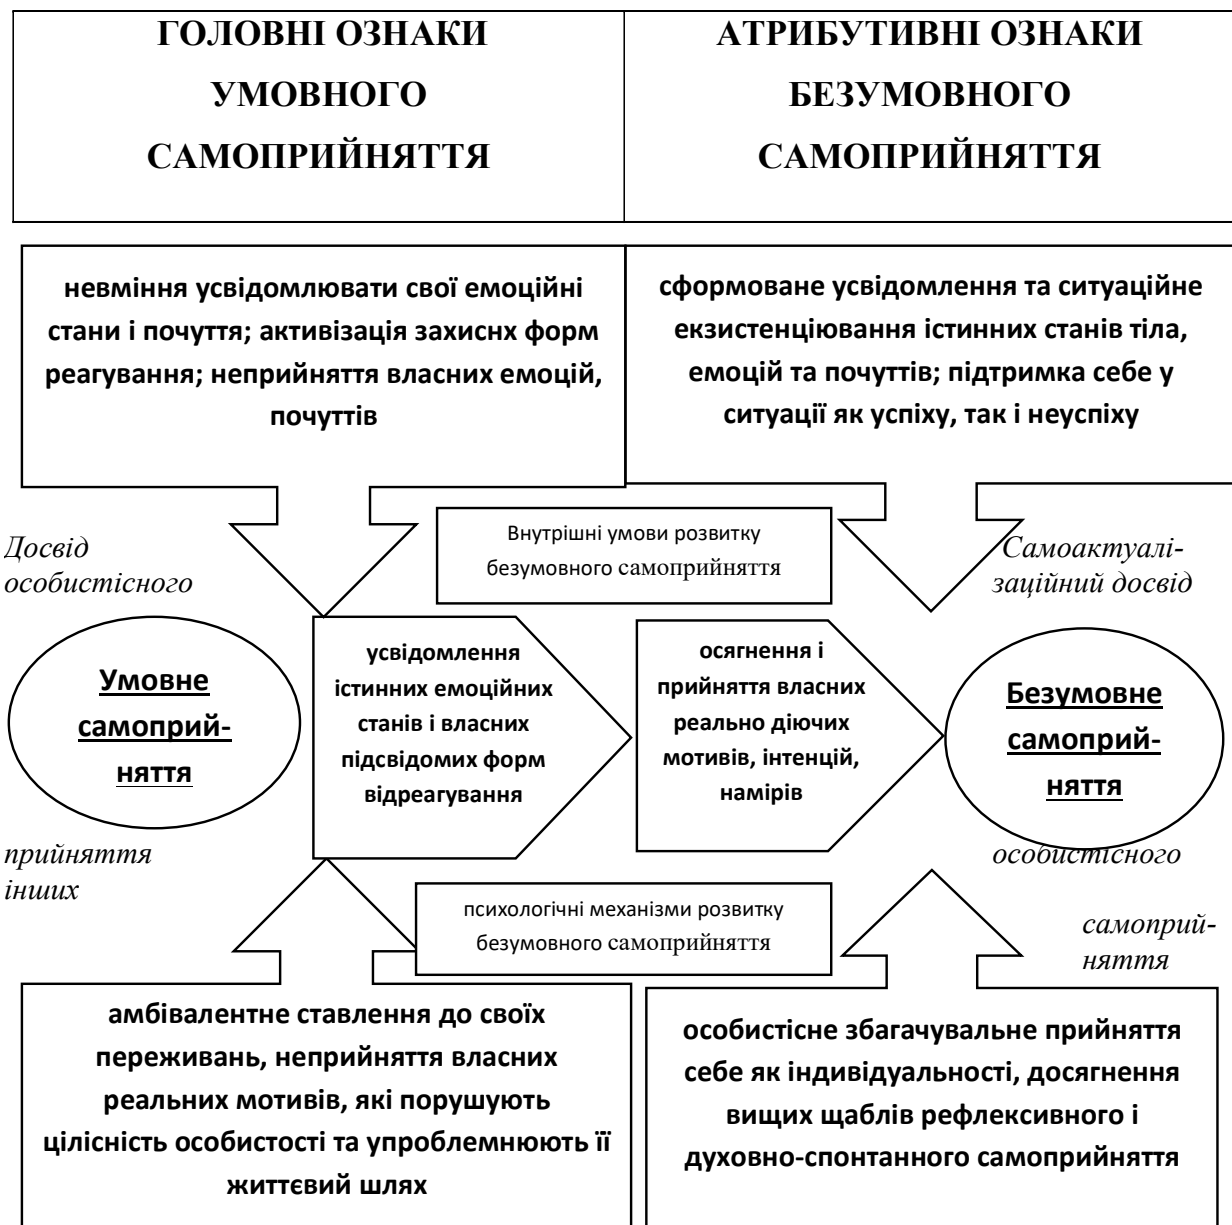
| ГОЛОВНІ ОЗНАКИ УМОВНОГО САМОПРИЙНЯТТЯ | АТРИБУТИВНІ ОЗНАКИ БЕЗУМОВНОГО САМОПРИЙНЯТТЯ |
|---|---|

невміння усвідомлювати свої емоційні стани і почуття; активізація захисних форм реагування; неприйняття власних емоцій, почуттів

сформоване усвідомлення та ситуаційне екзистенціювання істинних станів тіла, емоцій та почуттів; підтримка себе у ситуації як успіху, так і неуспіху

Внутрішні умови розвитку безумовного самоприйняття

Досвід особистісного

Самоактуалізаційний досвід

Умовне самоприйняття

усвідомлення істинних емоційних станів і власних підсвідомих форм відреагування

осягнення і прийняття власних реально діючих мотивів, інтенцій, намірів

Безумовне самоприйняття

прийняття інших

особистісного

психологічні механізми розвитку безумовного самоприйняття

самоприйняття

амбівалентне ставлення до своїх переживань, неприйняття власних реальних мотивів, які порушують цілісність особистості та упроблемнюють її життєвий шлях

особистісне збагачувальне прийняття себе як індивідуальності, досягнення вищих щаблів рефлексивного і духовно-спонтанного самоприйняття